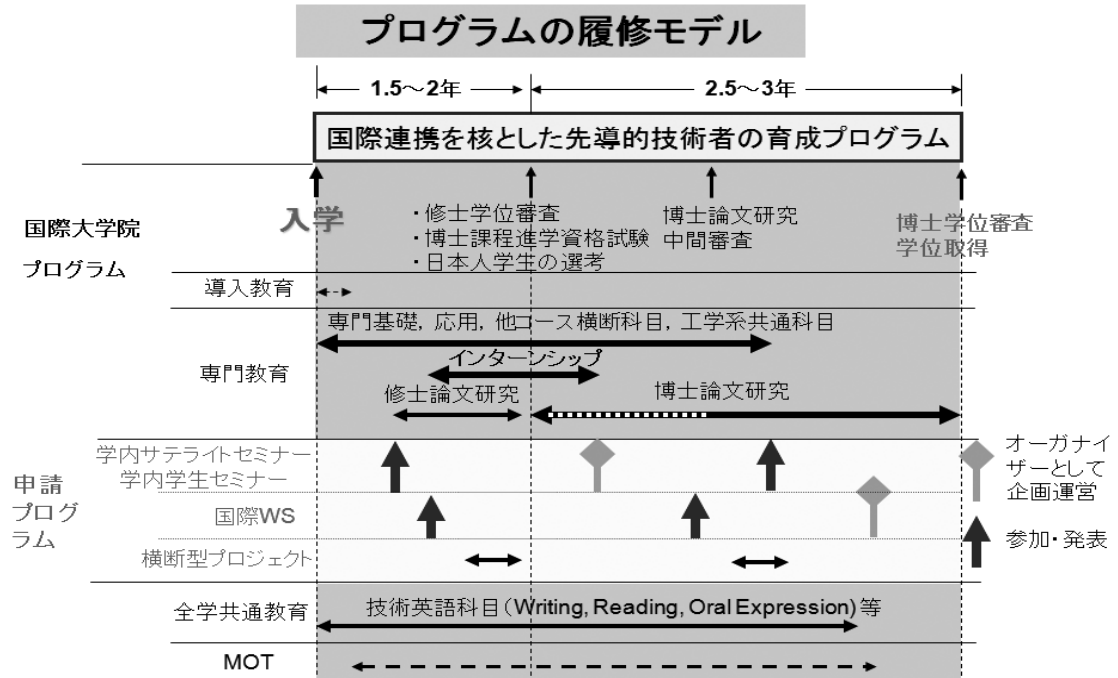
プログラムの履修モデル

1.5～2年

2.5～3年

国際連携を核とした先導的技術者の育成プログラム

入学

・修士学位審査
・博士課程進学資格試験
・日本人学生の選考

博士論文研究
中間審査

博士学位審査
学位取得

国際大学院
プログラム

導入教育

専門教育

専門基礎，応用，他コース横断科目，工学系共通科目

インターンシップ

修士論文研究

博士論文研究

申請
プログラム

学内サテライトセミナー
学内学生セミナー

国際WS

横断型プロジェクト

オーガナイザーとして企画運営

参加・発表

全学共通教育

技術英語科目（Writing, Reading, Oral Expression）等

MOT